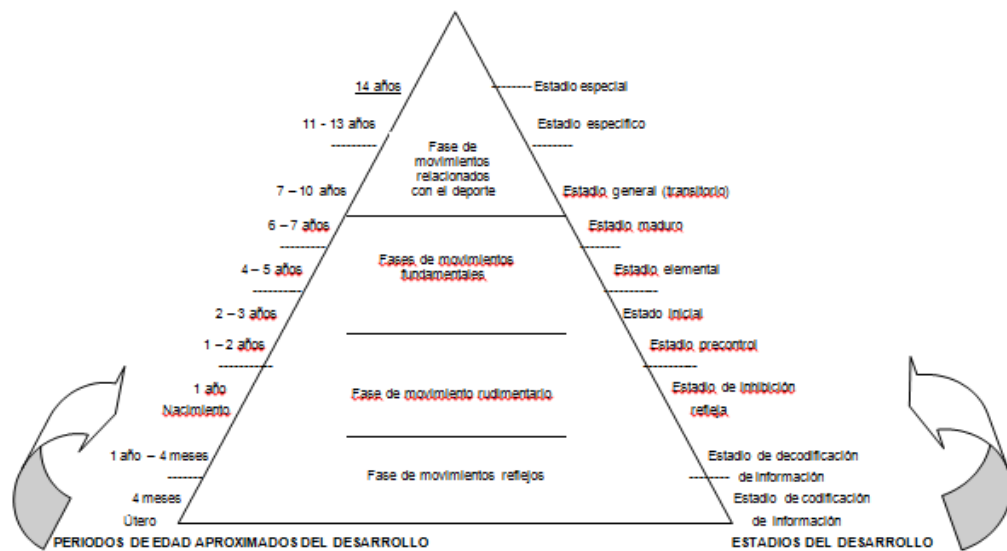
14 años

11 - 13 años

7 – 10 años

6 – 7 años

4 – 5 años

2 – 3 años

1 – 2 años

1 año
Nacimiento

1 año – 4 meses

4 meses
Útero

Fase de movimientos relacionados con el deporte

Fases de movimientos fundamentales

Fase de movimiento rudimentario

Fase de movimientos reflejos

Estadio especial

Estadio especifico

Estadio general (transitorio)

Estadio maduro

Estadio elemental

Estado inicial

Estadio precontrol

Estadio de inhibición refleja

Estadio de decodificación de información

Estadio de codificación de información

PERIODOS DE EDAD APROXIMADOS DEL DESARROLLO

ESTADIOS DEL DESARROLLO